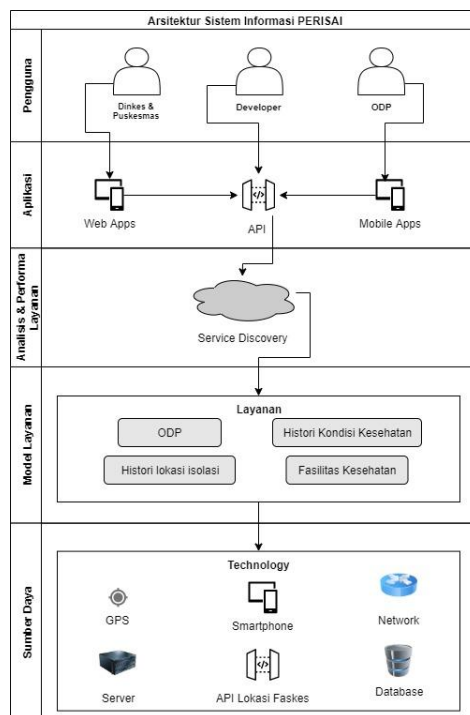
Arsitektur Sistem Informasi PERISAI

Pengguna

Dinkes & Puskesmas

Developer

ODP

Aplikasi

Web Apps

API

Mobile Apps

Analisis & Performa Layanan

Service Discovery

Model Layanan

Layanan

ODP

Histori Kondisi Kesehatan

Histori lokasi isolasi

Fasilitas Kesehatan

Sumber Daya

Technology

GPS

Smartphone

Network

Server

API Lokasi Faskes

Database